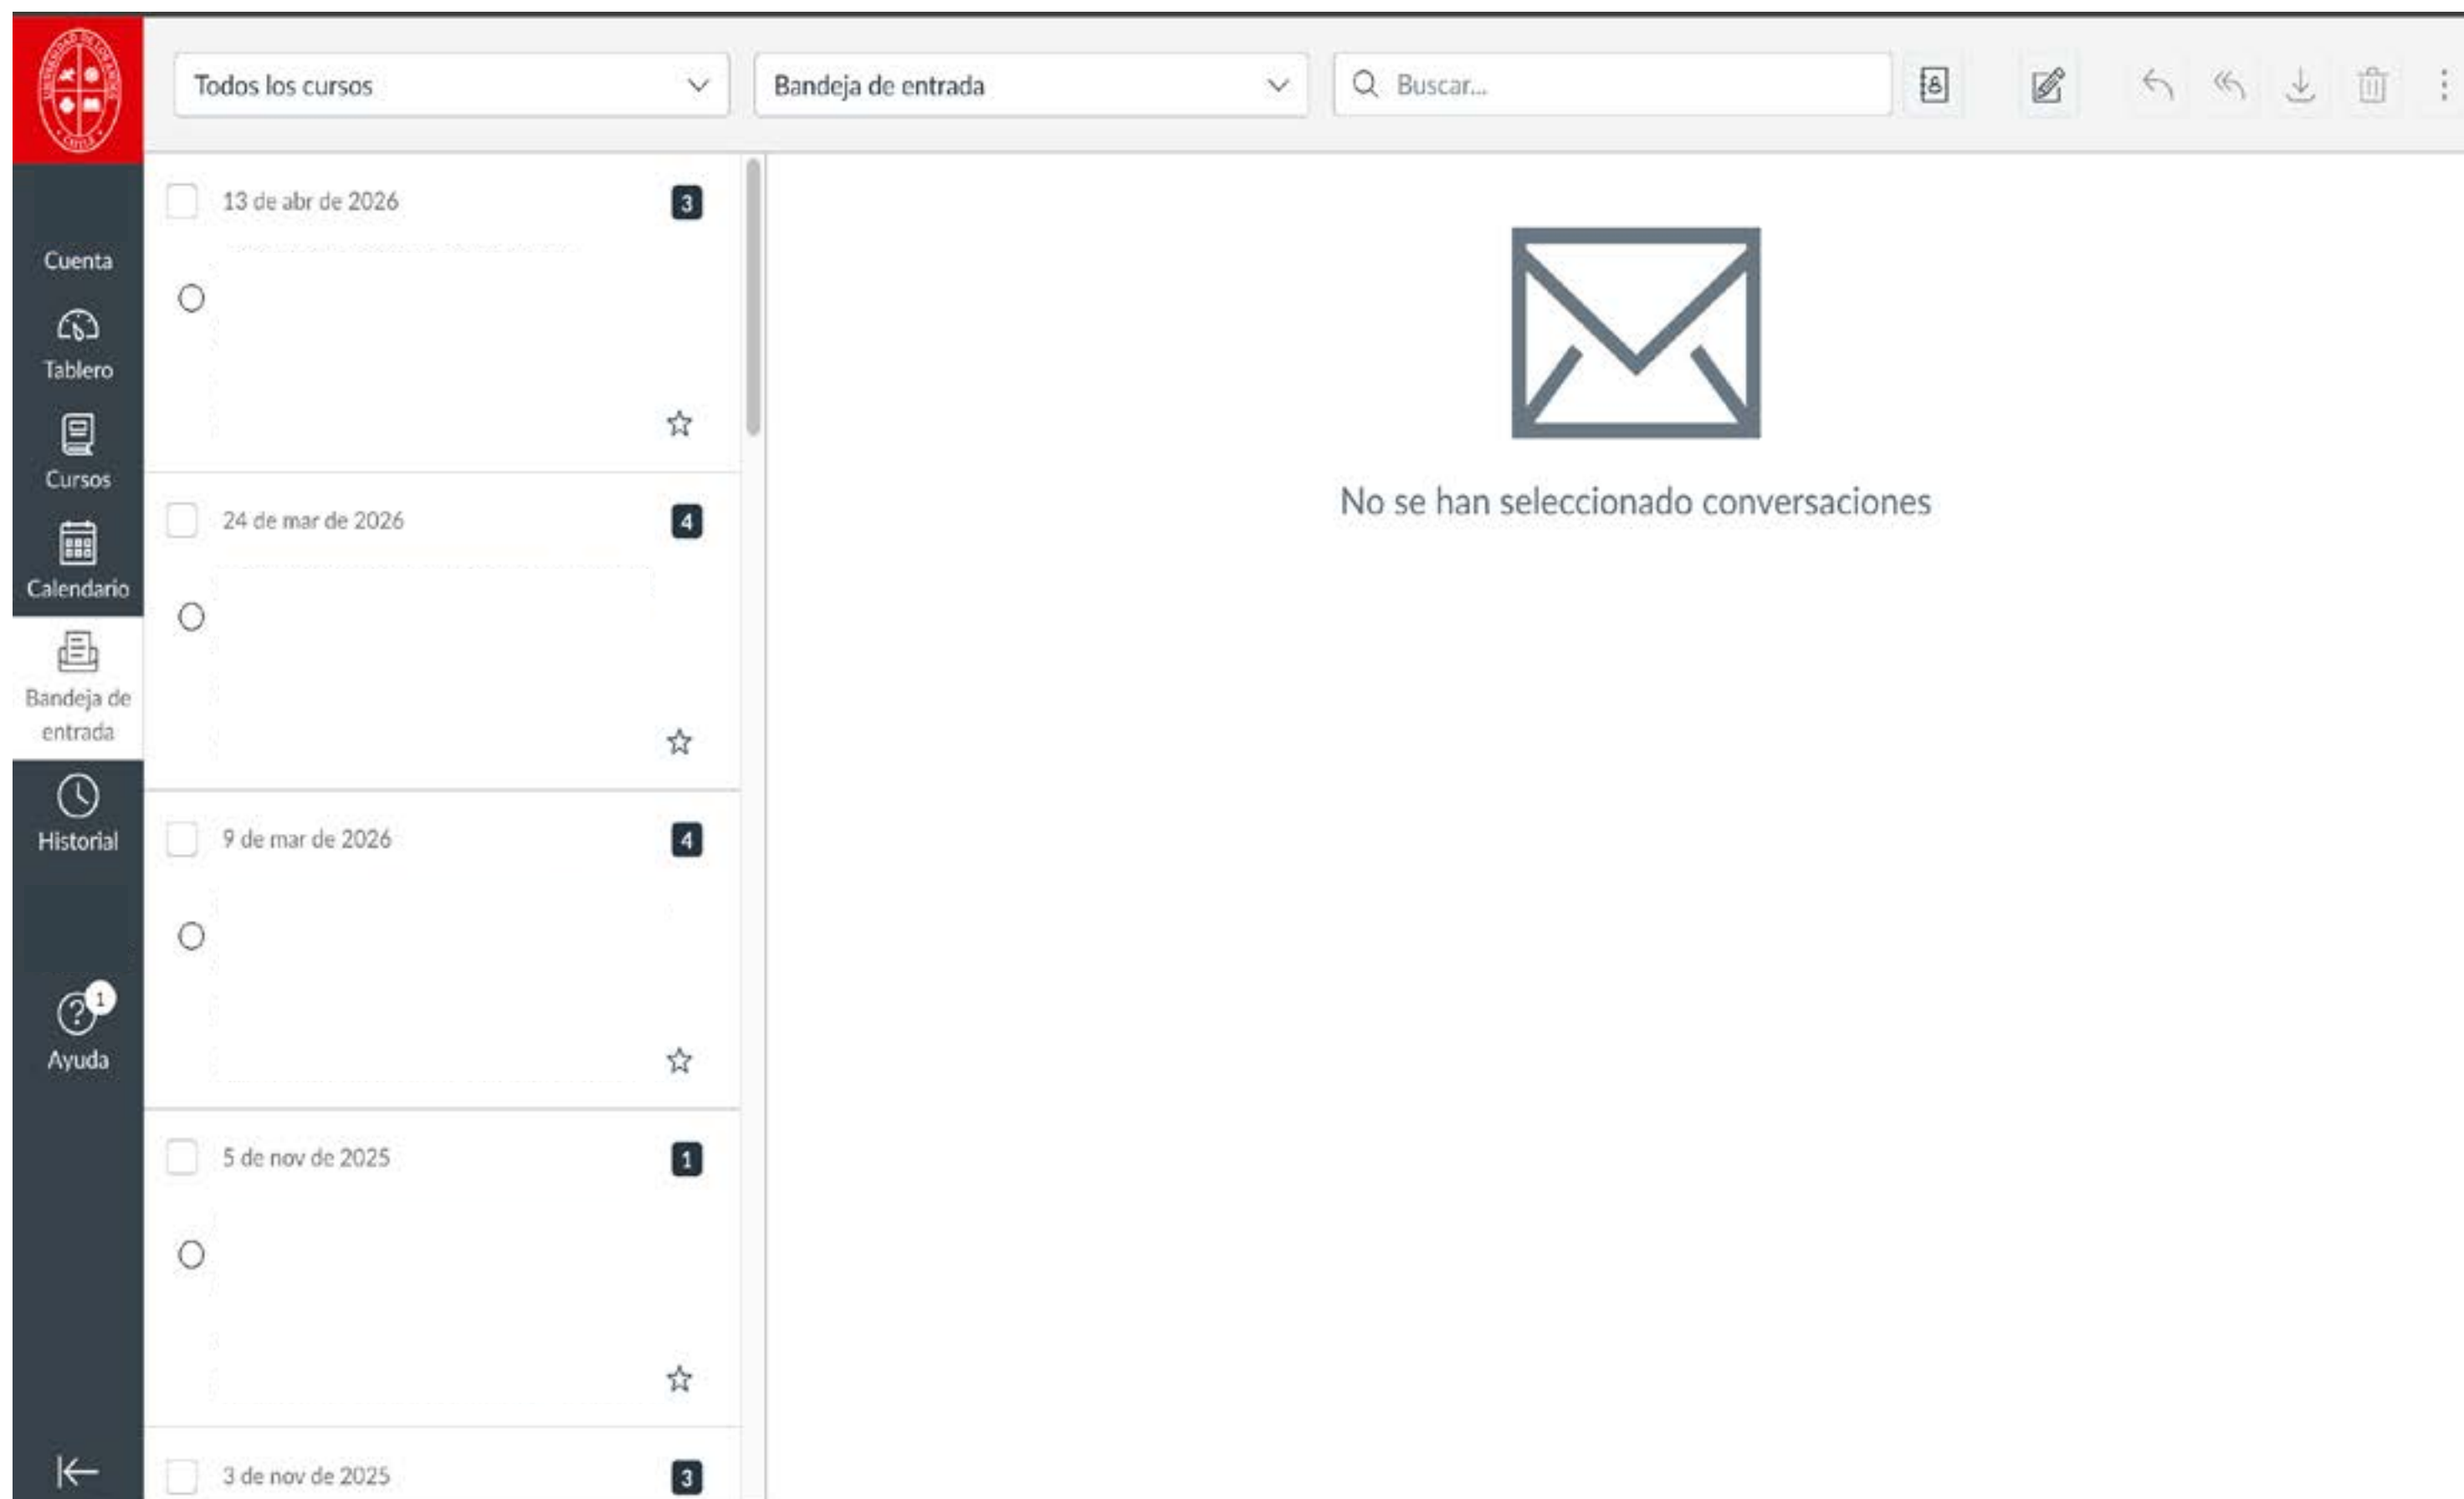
Cuenta
Tablero
Cursos
Calendario
Bandeja de entrada
Historial
1
Ayuda

Todos los cursos
Bandeja de entrada
Buscar...

13 de abr de 2026
3

24 de mar de 2026
4

9 de mar de 2026
4

5 de nov de 2025
1

3 de nov de 2025
3

No se han seleccionado conversaciones